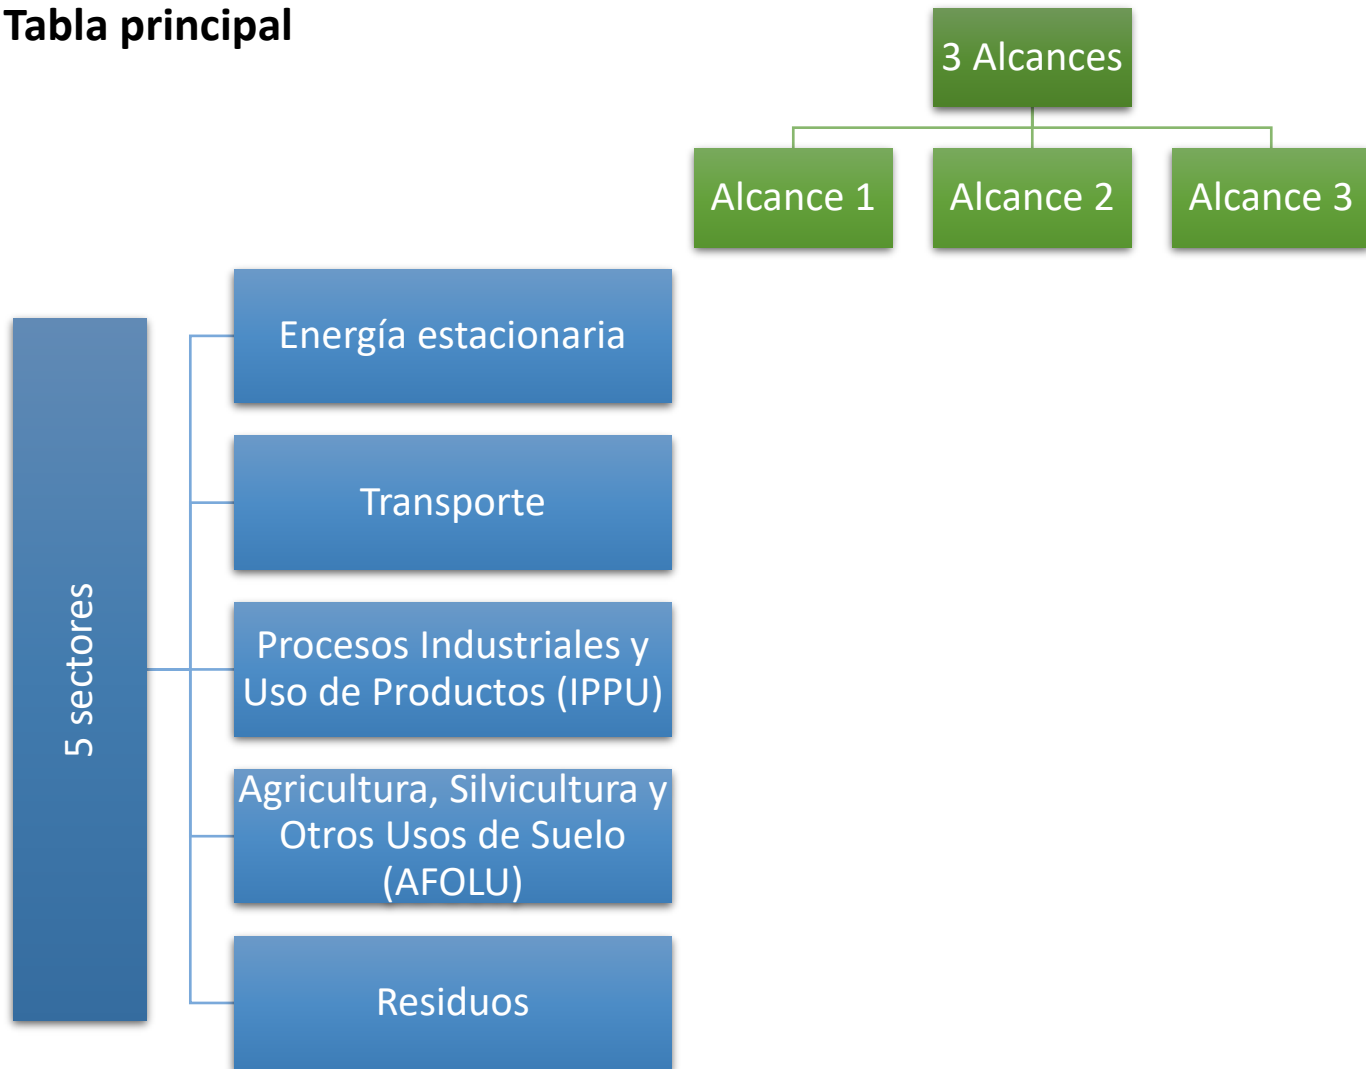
Tabla principal

3 Alcances

Alcance 1

Alcance 2

Alcance 3

5 sectores

Energía estacionaria

Transporte

Procesos Industriales y Uso de Productos (IPPU)

Agricultura, Silvicultura y Otros Usos de Suelo (AFOLU)

Residuos